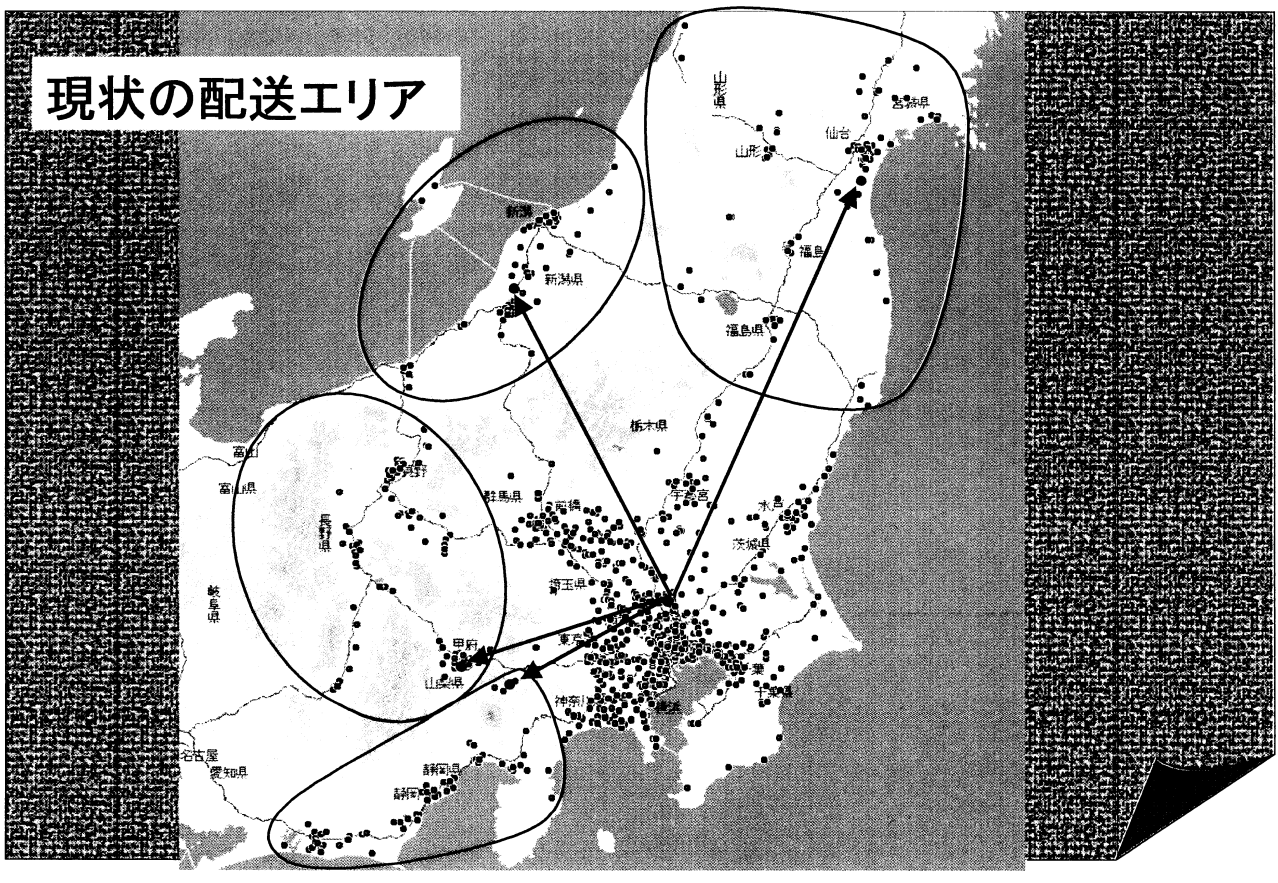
現状の配送エリア

山形県
宮城県
仙台
山形
福島
福島県
新潟
新潟県
栃木県
富山
富山県
長野
長野県
岐阜県
群馬県
前橋
宇都宮
水戸
茨城県
埼玉県
東京
甲府
山梨県
千葉
千葉県
神奈川
横浜
名古屋
愛知県
静岡県
静岡